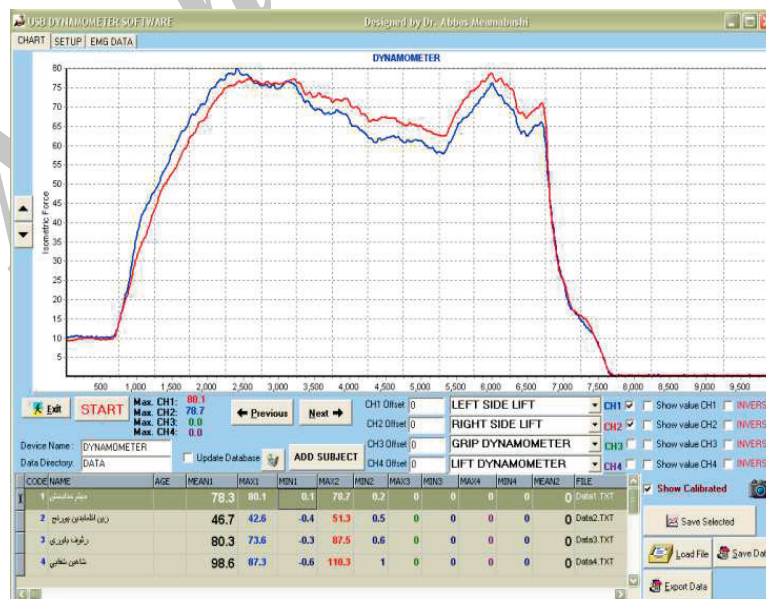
USB DYNAMOMETER SOFTWARE Designed by Dr. Abbas Meamarbashi

CHART SETUP EMG DATA

DYNAMOMETER

Isometric Force

80
75
70
65
60
55
50
45
40
35
30
25
20
15
10
5

500 1,000 1,500 2,000 2,500 3,000 3,500 4,000 4,500 5,000 5,500 6,000 6,500 7,000 7,500 8,000 8,500 9,000 9,500

Exit START Max. CH1: 80.1 Max. CH2: 78.7 Max. CH3: 0.0 Max. CH4: 0.0

Previous Next

CH1 Offset 0 LEFT SIDE LIFT CH1 Show value CH1 INVERS
CH2 Offset 0 RIGHT SIDE LIFT CH2 Show value CH2 INVERS
CH3 Offset 0 GRIP DYNAMOMETER CH3 Show value CH3 INVERS
CH4 Offset 0 LIFT DYNAMOMETER CH4 Show value CH4 INVERS

Device Name : DYNAMOMETER
Data Directory: DATA
Update Database ADD SUBJECT

| CODE | NAME | AGE | MEAN1 | MAX1 | MIN1 | MAX2 | MIN2 | MAX3 | MIN3 | MAX4 | MIN4 | MEAN2 | FILE |
|---|---|---|---|---|---|---|---|---|---|---|---|---|---|
| 1 | میثم معماربشی | | 78.3 | 80.1 | 0.1 | 78.7 | 0.2 | 0 | 0 | 0 | 0 | 0 | Data1.TXT |
| 2 | زین العابدین بورباغ | | 46.7 | 42.6 | -0.4 | 51.3 | 0.5 | 0 | 0 | 0 | 0 | 0 | Data2.TXT |
| 3 | رئوف باوری | | 80.3 | 73.6 | -0.3 | 87.5 | 0.6 | 0 | 0 | 0 | 0 | 0 | Data3.TXT |
| 4 | شاهین شعبانی | | 98.6 | 87.3 | -0.6 | 110.3 | 1 | 0 | 0 | 0 | 0 | 0 | Data4.TXT |

Show Calibrated
Save Selected
Load File Save Dat
Export Data